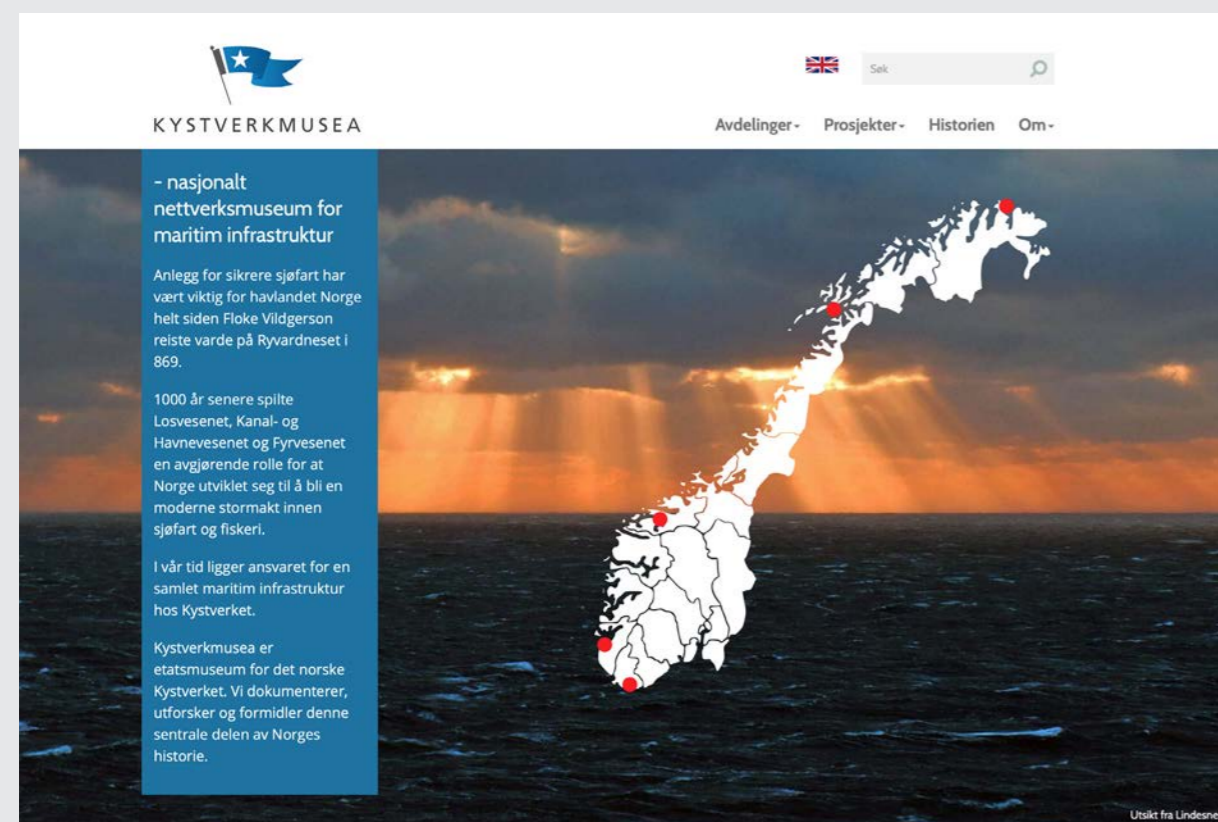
KYSTVERKMUSEA

Søk

Avdelinger▾ Prosjekter▾ Historien Om▾

- nasjonalt nettverksmuseum for maritim infrastruktur

Anlegg for sikrere sjøfart har vært viktig for havlandet Norge helt siden Floke Vildgerson reiste varde på Ryvardneset i 869.

1000 år senere spilte Losvesenet, Kanal- og Havnevesenet og Fyrvesenet en avgjørende rolle for at Norge utviklet seg til å bli en moderne stormakt innen sjøfart og fiskeri.

I vår tid ligger ansvaret for en samlet maritim infrastruktur hos Kystverket.

Kystverkmusea er etatsmuseum for det norske Kystverket. Vi dokumenterer, utforsker og formidler denne sentrale delen av Norges historie.

Utsikt fra Lindesne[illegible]